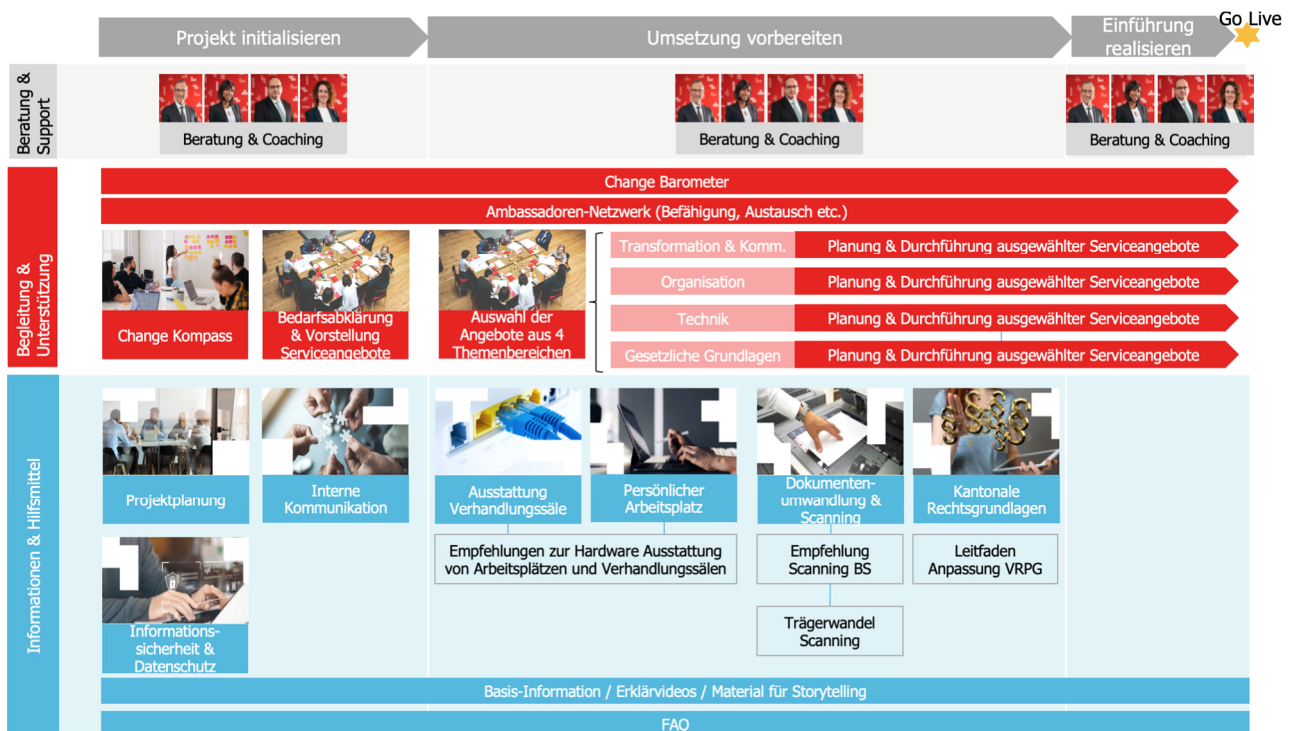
Projekt initialisieren

Umsetzung vorbereiten

Einführung realisieren

Go Live

Beratung & Support

Beratung & Coaching

Beratung & Coaching

Beratung & Coaching

Begleitung & Unterstützung

Change Barometer

Ambassadoren-Netzwerk (Befähigung, Austausch etc.)

Change Kompass

Bedarfsabklärung & Vorstellung Serviceangebote

Auswahl der Angebote aus 4 Themenbereichen

Transformation & Komm.

Planung & Durchführung ausgewählter Serviceangebote

Organisation

Planung & Durchführung ausgewählter Serviceangebote

Technik

Planung & Durchführung ausgewählter Serviceangebote

Gesetzliche Grundlagen

Planung & Durchführung ausgewählter Serviceangebote

Informationen & Hilfsmittel

Projektplanung

Interne Kommunikation

Ausstattung Verhandlungssäle

Persönlicher Arbeitsplatz

Dokumentenumwandlung & Scanning

Kantonale Rechtsgrundlagen

Empfehlungen zur Hardware Ausstattung von Arbeitsplätzen und Verhandlungssälen

Empfehlung Scanning BS

Leitfaden Anpassung VRPG

Trägerwandel Scanning

Informationssicherheit & Datenschutz

Basis-Information / Erklärvideos / Material für Storytelling

FAQ